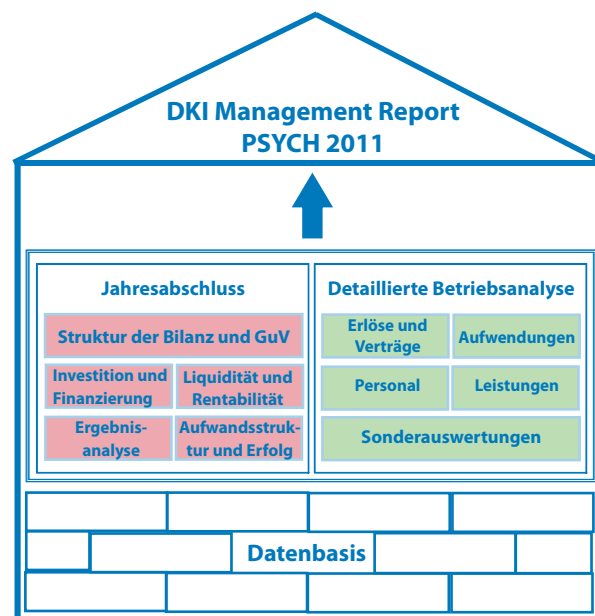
DKI Management Report
PSYCH 2011

Jahresabschluss

Struktur der Bilanz und GuV

Investition und Finanzierung

Liquidität und Rentabilität

Ergebnisanalyse

Aufwandsstruktur und Erfolg

Detaillierte Betriebsanalyse

Erlöse und Verträge

Aufwendungen

Personal

Leistungen

Sonderauswertungen

Datenbasis